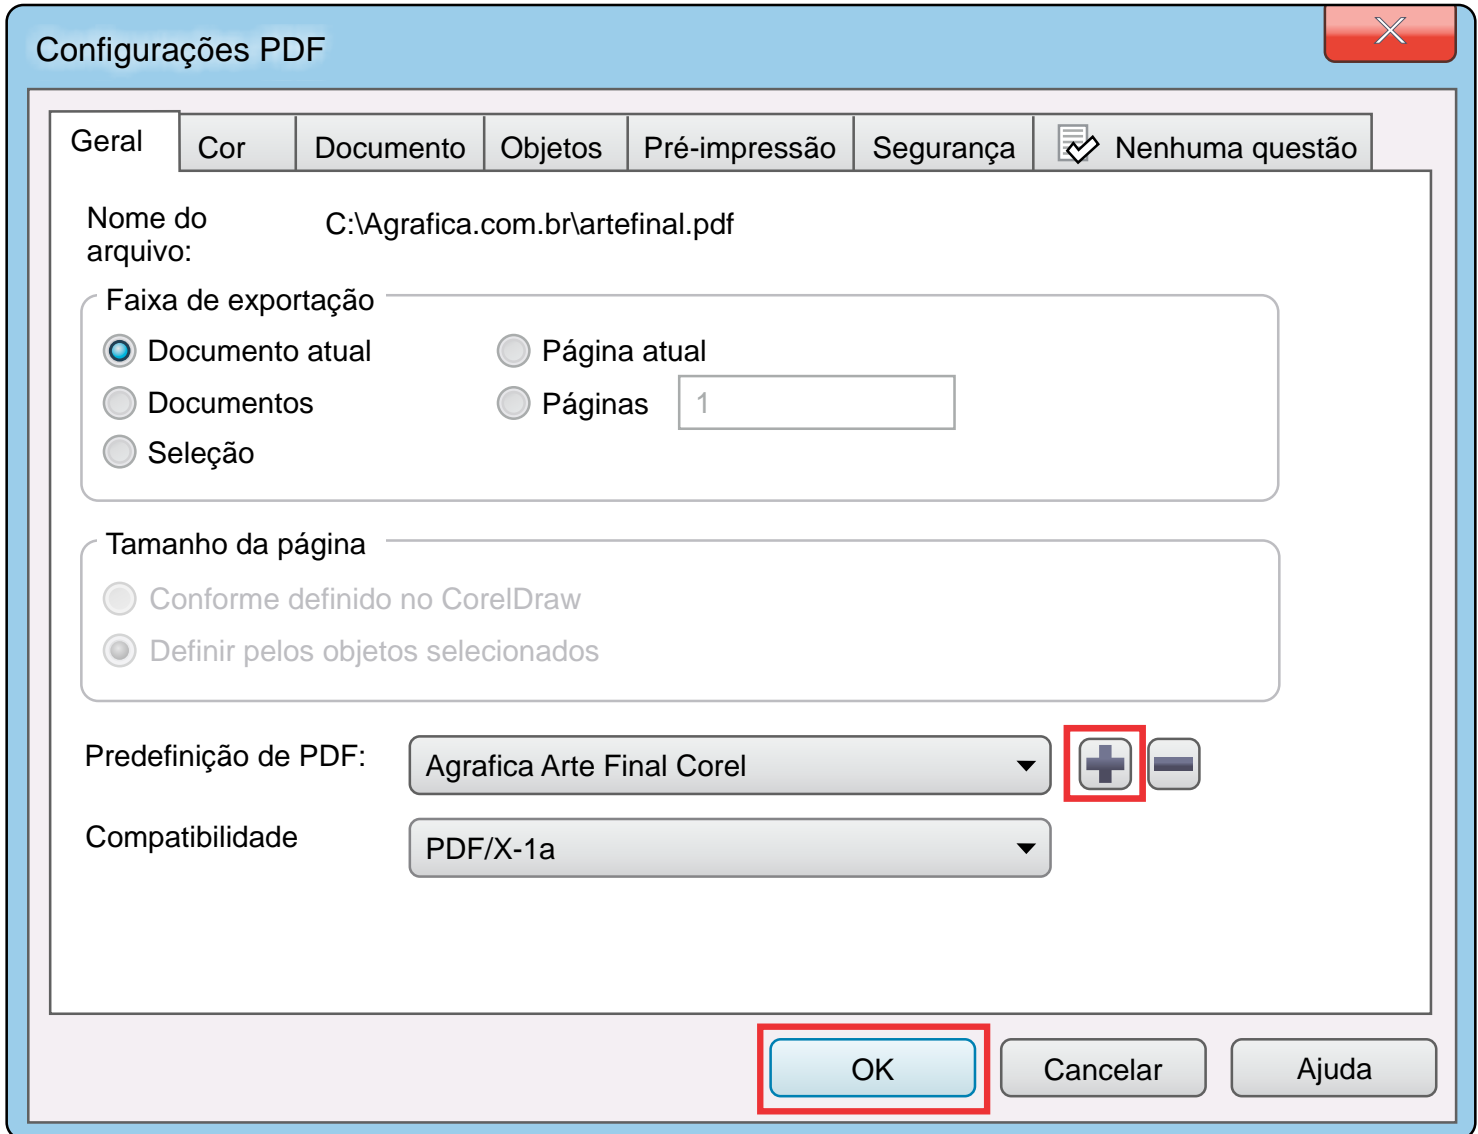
Configurações PDF

Geral | Cor | Documento | Objetos | Pré-impressão | Segurança | Nenhuma questão

Nome do arquivo: C:\Agrafica.com.br\artefinal.pdf

Faixa de exportação

Documento atual
Página atual
Documentos
Páginas 1
Seleção

Tamanho da página

Conforme definido no CorelDraw
Definir pelos objetos selecionados

Predefinição de PDF: Agrafica Arte Final Corel

Compatibilidade PDF/X-1a

OK Cancelar Ajuda